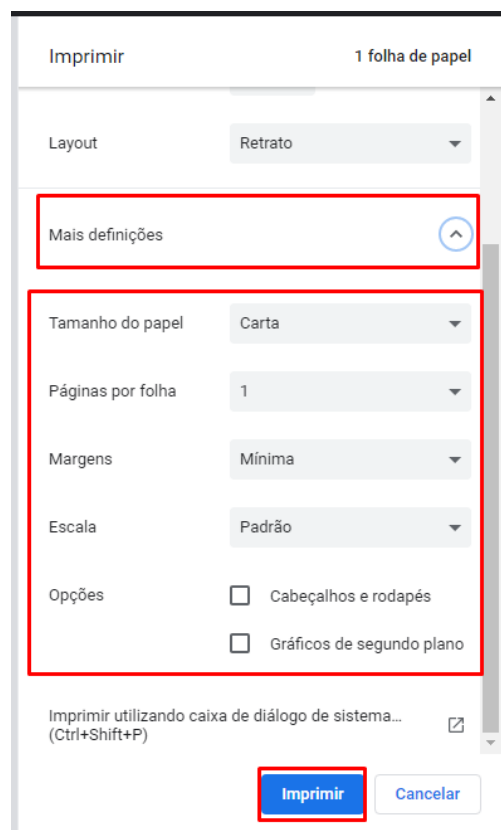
Imprimir

1 folha de papel

Layout Retrato

Mais definições

Tamanho do papel Carta

Páginas por folha 1

Margens Mínima

Escala Padrão

Opções

Cabeçalhos e rodapés

Gráficos de segundo plano

Imprimir utilizando caixa de diálogo de sistema... (Ctrl+Shift+P)

Imprimir

Cancelar